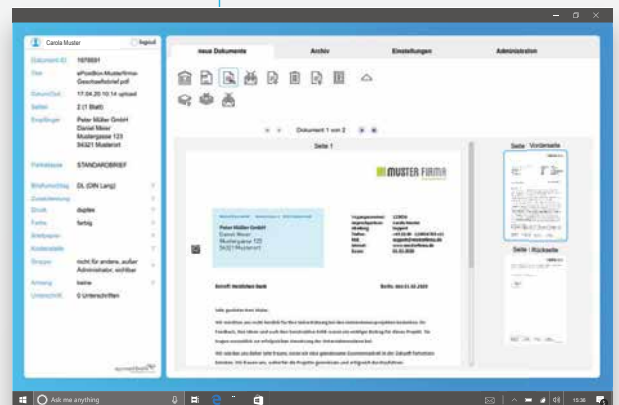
Carola Muster

logout

Dokument-ID 1678691

Titel ePostBox-Musterfirma-Geschaeftsbrief.pdf

Datum/Zeit 17.04.20 10:14 upload

Seiten 2 (1 Blatt)

Empfänger Peter Müller GmbH Daniel Meier Mustergasse 123 54321 Musterort

Portoklasse STANDARDBRIEF

Briefumschlag DL (DIN Lang)

Zusatzleistung

Druck duplex

Farbe farbig

Briefpapier

Kostenstelle

Gruppen nicht für andere, außer Administrator, sichtbar

Anhang keine

Unterschrift 0 Unterschriften

neue Dokumente

Archiv

Einstellungen

Administration

Dokument 1 von 2

Seite 1

MUSTER FIRMA

Peter Müller GmbH
Daniel Meier
Mustergasse 123
54321 Musterort

Seite Vorderseite

Seite : Rückseite

Ask me anything

15:36